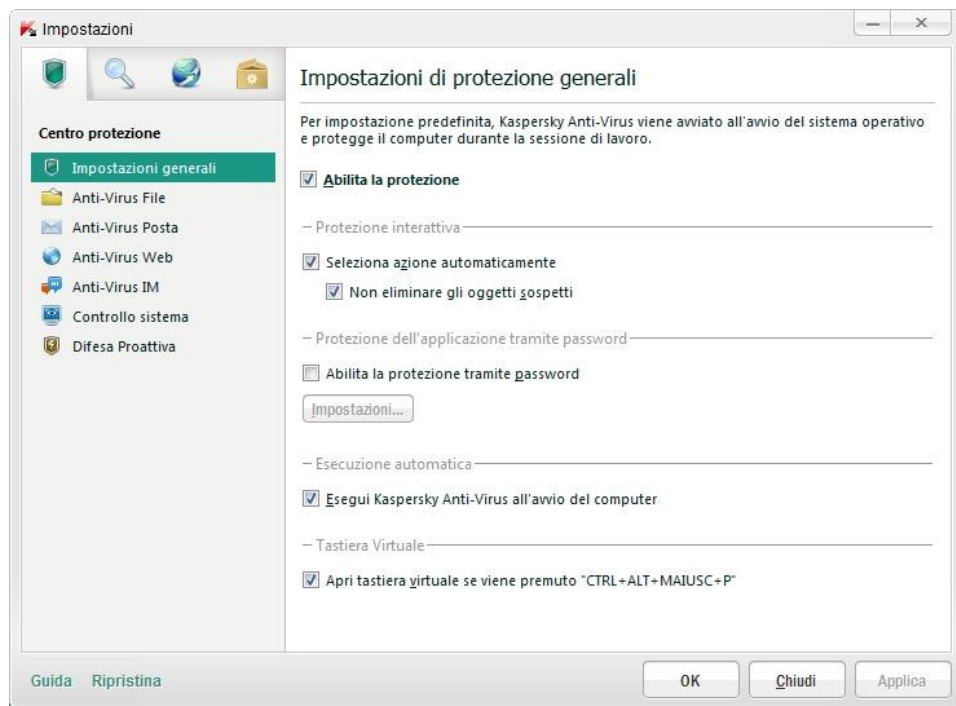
Impostazioni

Centro protezione

Impostazioni generali
Anti-Virus File
Anti-Virus Posta
Anti-Virus Web
Anti-Virus IM
Controllo sistema
Difesa Proattiva

Impostazioni di protezione generali

Per impostazione predefinita, Kaspersky Anti-Virus viene avviato all'avvio del sistema operativo e protegge il computer durante la sessione di lavoro.

Abilita la protezione

Protezione interattiva

Seleziona azione automaticamente

Non eliminare gli oggetti sospetti

Protezione dell'applicazione tramite password

Abilita la protezione tramite password

Impostazioni...

Esecuzione automatica

Esegui Kaspersky Anti-Virus all'avvio del computer

Tastiera Virtuale

Apri tastiera virtuale se viene premuto "CTRL+ALT+MAIUSC+P"

Guida Ripristina

OK Chiudi Applica